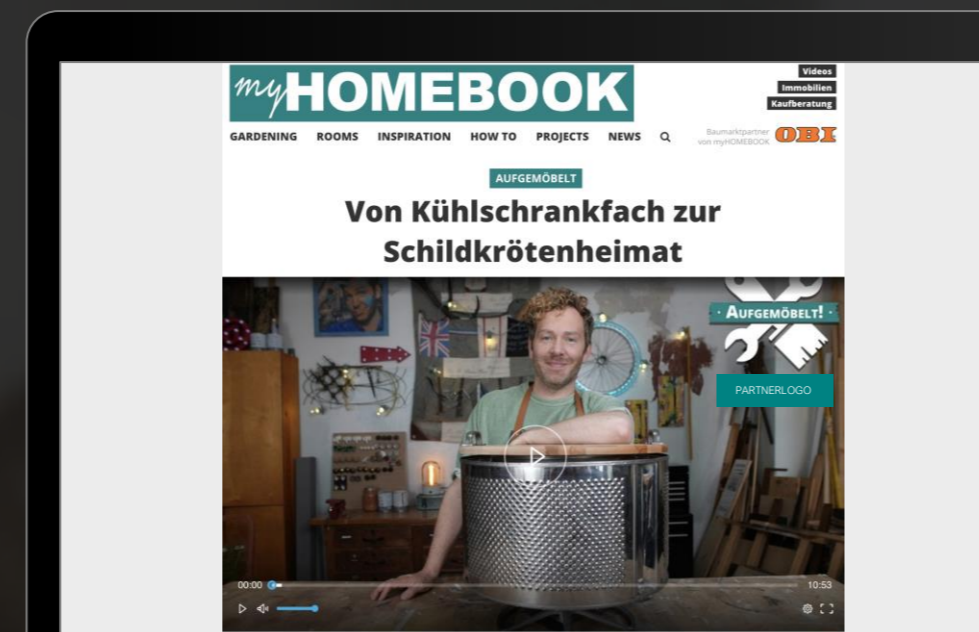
myHOMEBOOK

Videos
Immobilien
Kaufberatung

GARDENING ROOMS INSPIRATION HOW TO PROJECTS NEWS

Baumarktpartner von myHOMEBOOK OBI

AUFGEMÖBELT

Von Kühlschrankfach zur Schildkrötenheimat

AUFGEMÖBELT!

PARTNERLOGO

00:00

10:53